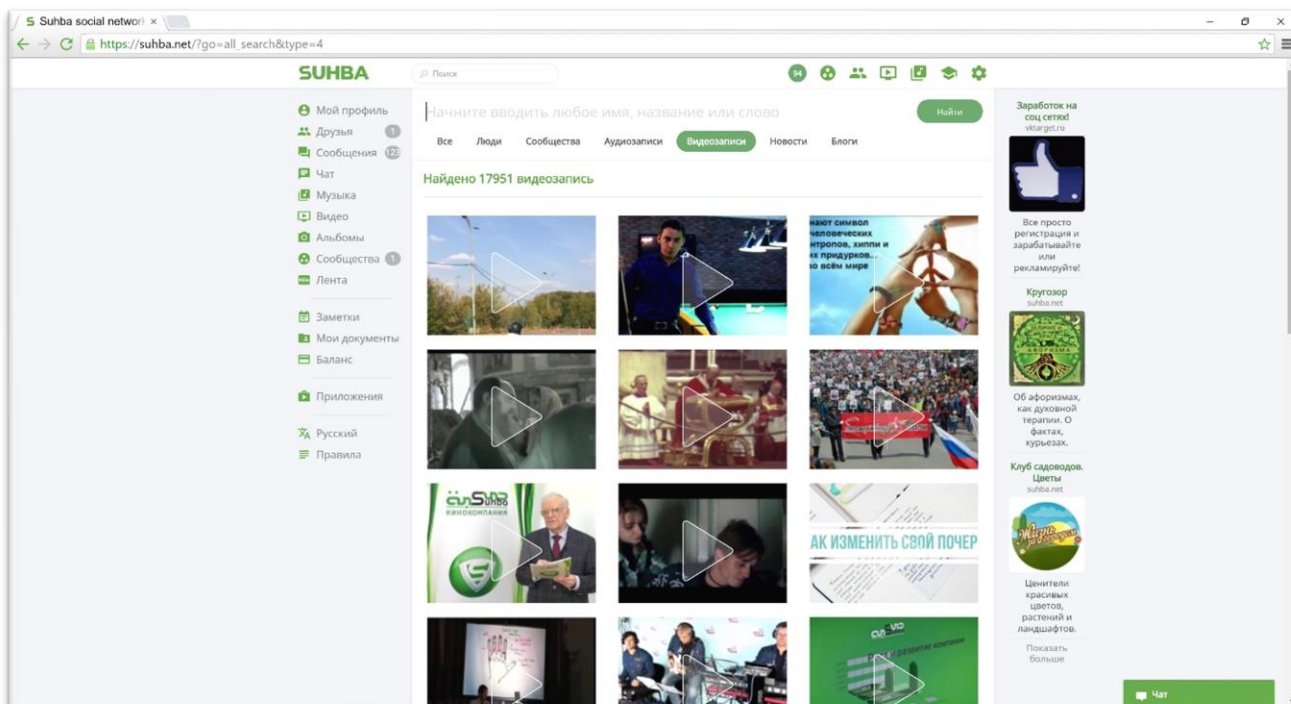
Suhba social networ ×

https://suhba.net/?go=all_search&type=4

SUHBA

Поиск

94

Мой профиль
Друзья 1
Сообщения 123
Чат
Музыка
Видео
Альбомы
Сообщества 1
Лента

Заметки
Мои документы
Баланс

Приложения

Русский
Правила

Начните вводить любое имя, название или слово

Найти

Все Люди Сообщества Аудиозаписи Видеозаписи Новости Блоги

Найдено 17951 видеозапись

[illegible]ают символ человеческих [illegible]нтропов, хиппи и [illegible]х придурков.. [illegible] во всём мире

Suhba КИНОКОМПАНИЯ

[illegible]АК ИЗМЕНИТЬ СВОЙ ПОЧЕР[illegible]

Заработок на соц сетях!
vktarget.ru

Все просто регистрация и зарабатывайте или рекламируйте!

Кругозор
suhba.net

Об афоризмах, как духовной терапии. О фактах, курьезах.

Клуб садоводов. Цветы
suhba.net

Ценители красивых цветов, растений и ландшафтов.

Показать больше

Чат